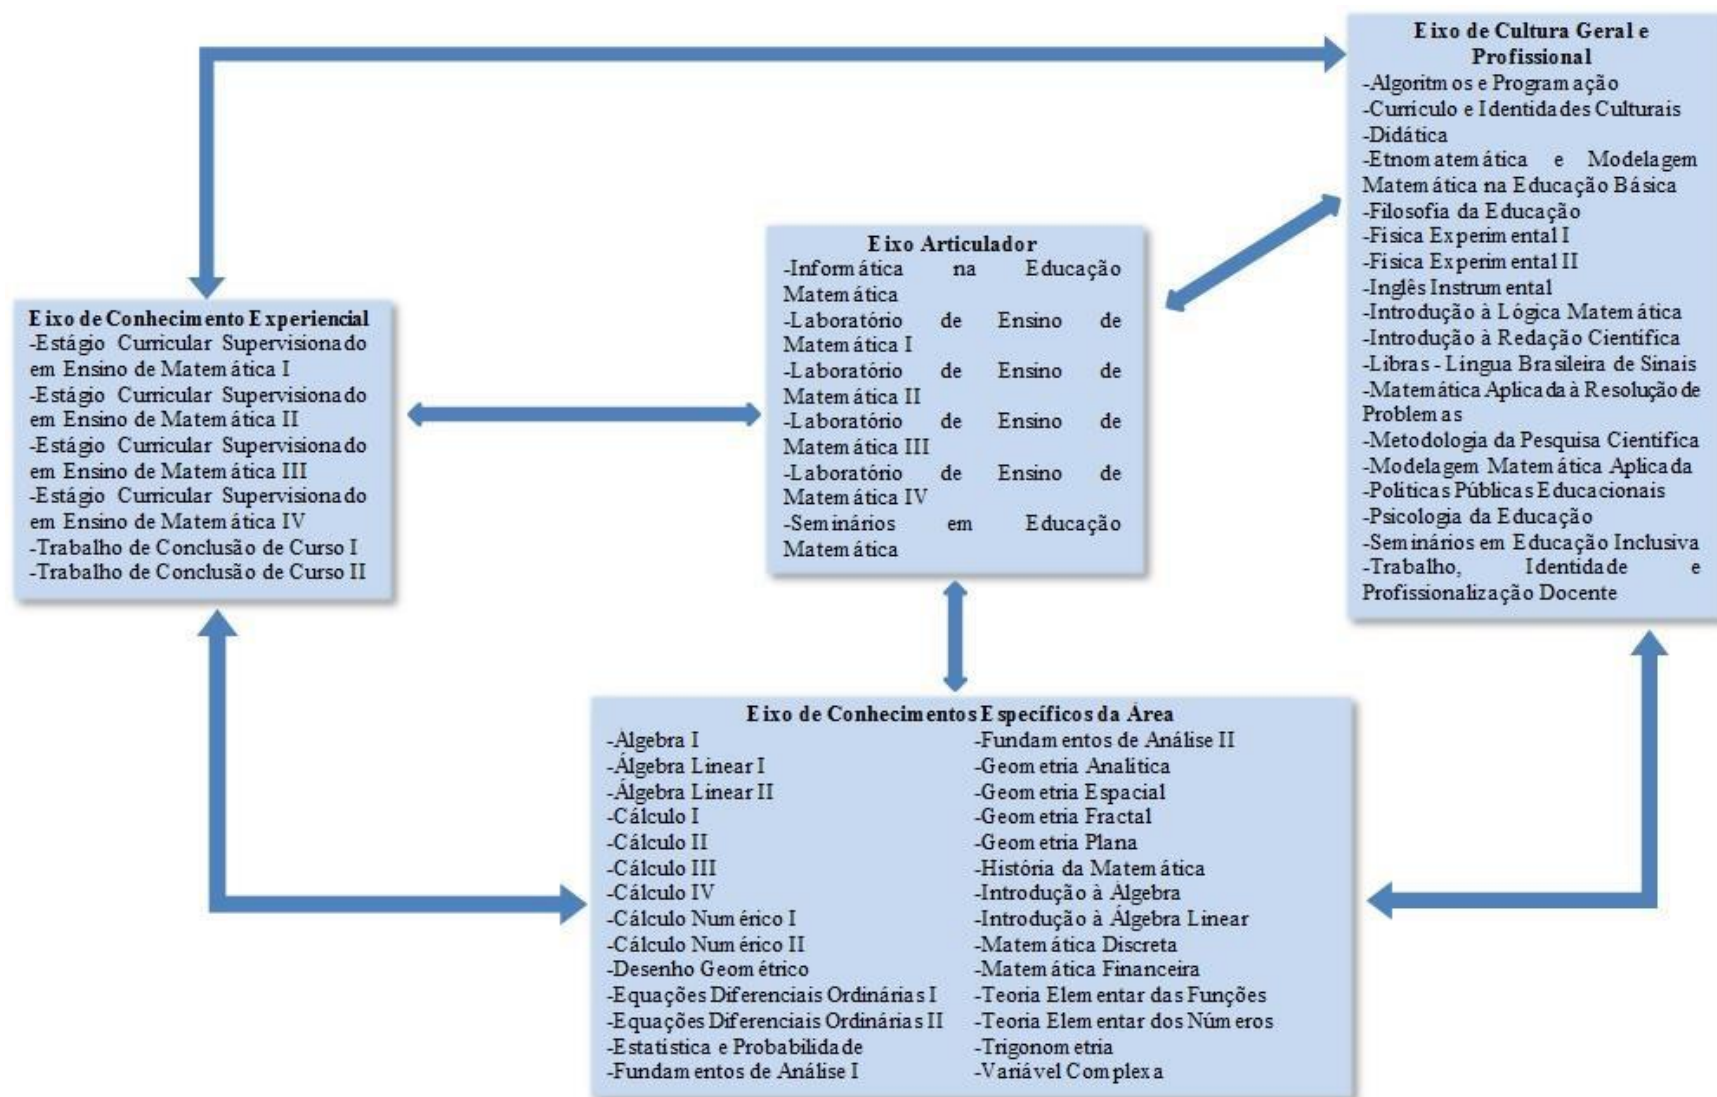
Eixo de Cultura Geral e Profissional
-Algoritmos e Programação
-Currículo e Identidades Culturais
-Didática
-Etnomatemática e Modelagem Matemática na Educação Básica
-Filosofia da Educação
-Física Experimental I
-Física Experimental II
-Inglês Instrumental
-Introdução à Lógica Matemática
-Introdução à Redação Científica
-Libras - Língua Brasileira de Sinais
-Matemática Aplicada à Resolução de Problemas
-Metodologia da Pesquisa Científica
-Modelagem Matemática Aplicada
-Políticas Públicas Educacionais
-Psicologia da Educação
-Seminários em Educação Inclusiva
-Trabalho, Identidade e Profissionalização Docente

Eixo Articulador
-Informática na Educação Matemática
-Laboratório de Ensino de Matemática I
-Laboratório de Ensino de Matemática II
-Laboratório de Ensino de Matemática III
-Laboratório de Ensino de Matemática IV
-Seminários em Educação Matemática

Eixo de Conhecimento Experiencial
-Estágio Curricular Supervisionado em Ensino de Matemática I
-Estágio Curricular Supervisionado em Ensino de Matemática II
-Estágio Curricular Supervisionado em Ensino de Matemática III
-Estágio Curricular Supervisionado em Ensino de Matemática IV
-Trabalho de Conclusão de Curso I
-Trabalho de Conclusão de Curso II

Eixo de Conhecimentos Específicos da Área
-Álgebra I
-Álgebra Linear I
-Álgebra Linear II
-Cálculo I
-Cálculo II
-Cálculo III
-Cálculo IV
-Cálculo Numérico I
-Cálculo Numérico II
-Desenho Geométrico
-Equações Diferenciais Ordinárias I
-Equações Diferenciais Ordinárias II
-Estatística e Probabilidade
-Fundamentos de Análise I
-Fundamentos de Análise II
-Geometria Analítica
-Geometria Espacial
-Geometria Fractal
-Geometria Plana
-História da Matemática
-Introdução à Álgebra
-Introdução à Álgebra Linear
-Matemática Discreta
-Matemática Financeira
-Teoria Elementar das Funções
-Teoria Elementar dos Números
-Trigonometria
-Variável Complexa